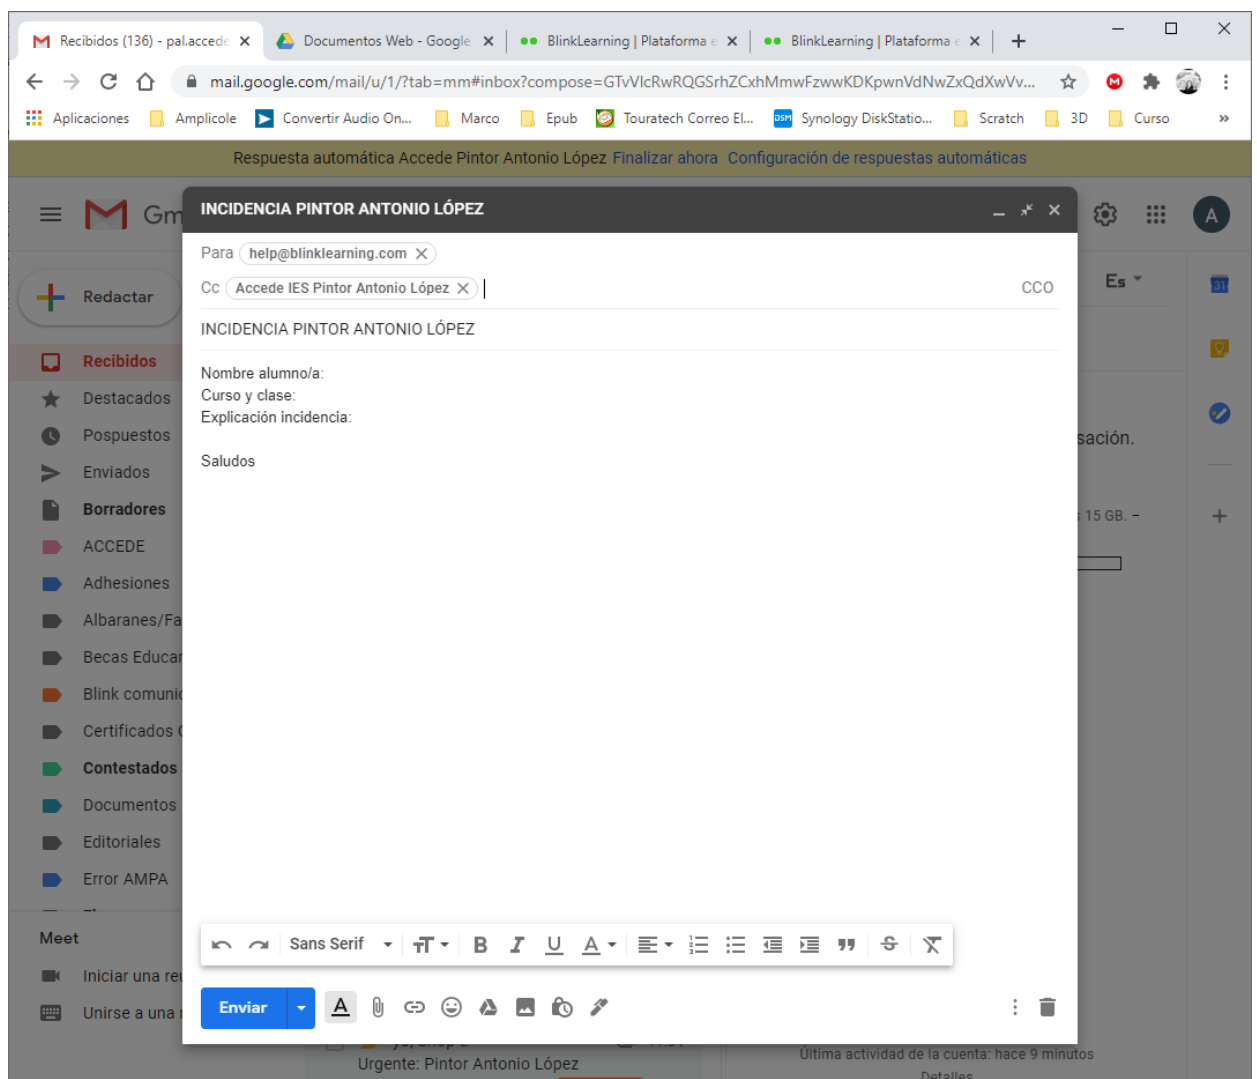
Recibidos (136) - pal.accede ✕ | Documentos Web - Google ✕ | BlinkLearning | Plataforma ✕ | BlinkLearning | Plataforma ✕ | +

mail.google.com/mail/u/1/?tab=mm#inbox?compose=GTvVlcRwRQGSrhZCxhMmwFzwwKDKpwnVdNwZxQdXwVv...

Aplicaciones | Amplicole | Convertir Audio On... | Marco | Epub | Touratech Correo El... | Synology DiskStatio... | Scratch | 3D | Curso | »

Respuesta automática Accede Pintor Antonio López Finalizar ahora Configuración de respuestas automáticas

Gm

Redactar

Recibidos
Destacados
Pospuestos
Enviados
Borradores
ACCEDE
Adhesiones
Albaranes/Fa
Becas Educa
Blink comuni
Certificados
Contestados
Documentos
Editoriales
Error AMPA

Meet
Iniciar una re
Unirse a una

Es

sación.

15 GB. –

Urgente: Pintor Antonio López

Última actividad de la cuenta: hace 9 minutos
Detalles

INCIDENCIA PINTOR ANTONIO LÓPEZ

Para help@blinklearning.com
Cc Accede IES Pintor Antonio López
CCO

INCIDENCIA PINTOR ANTONIO LÓPEZ

Nombre alumno/a:
Curso y clase:
Explicación incidencia:

Saludos

Sans Serif

Enviar